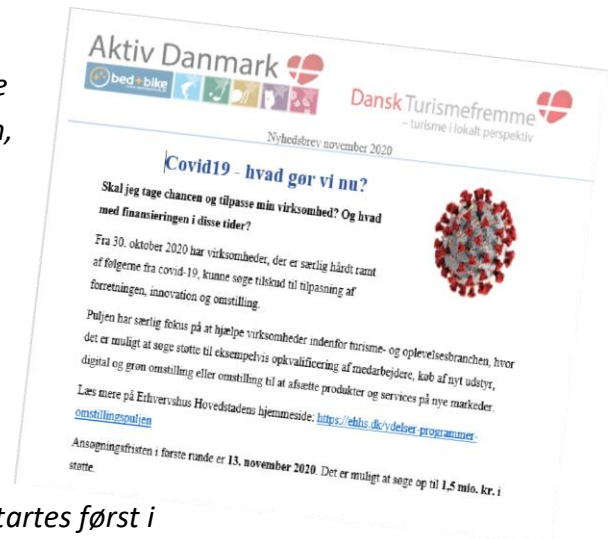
e
n,

Aktiv Danmark
bed+bike

Dansk Turismefremme
– turisme i lokalt perspektiv

Nyhedsbrev november 2020

Covid19 - hvad gør vi nu?

Skal jeg tage chancen og tilpasse min virksomhed? Og hvad med finansieringen i disse tider?

Fra 30. oktober 2020 har virksomheder, der er særlig hårdt ramt af følgerne fra covid-19, kunne søge tilskud til tilpasning af forretningen, innovation og omstilling.

Puljen har særlig fokus på at hjælpe virksomheder indenfor turisme- og oplevelsesbranchen, hvor det er muligt at søge støtte til eksempelvis opkvalificering af medarbejdere, køb af nyt udstyr, digital og grøn omstilling eller omstilling til at afsætte produkter og services på nye markeder.

Læs mere på Erhvervshus Hovedstadens hjemmeside: https://ehhs.dk/ydelser-programmer-omstillingspuljen

Ansøgningsfristen i første runde er 13. november 2020. Det er muligt at søge op til 1,5 mio. kr. i støtte.

tartes først i